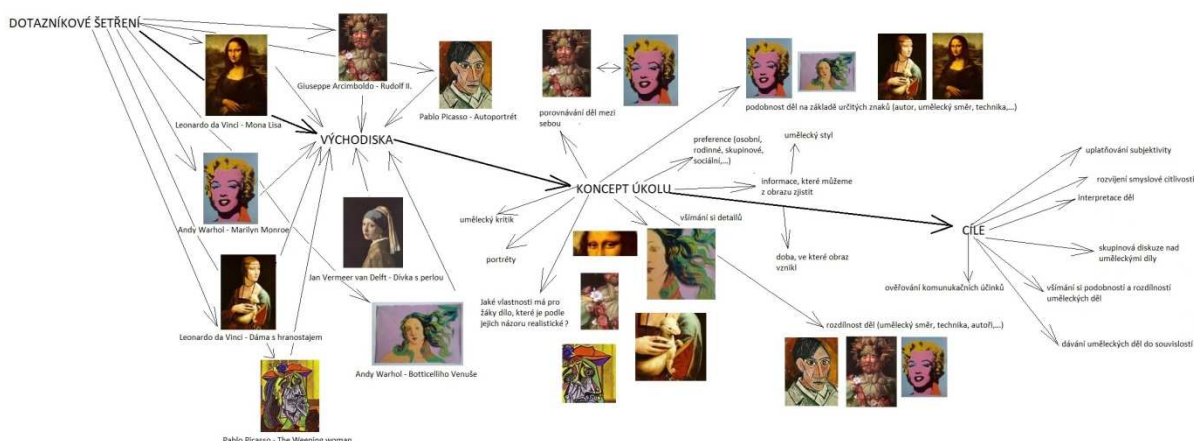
DOTAZNÍKOVÉ ŠETŘENÍ

Giuseppe Arcimboldo - Rudolf II.

Pablo Picasso - Autoportrét

Leonardo da Vinci - Mona Lisa

VÝCHODISKA

Andy Warhol - Marilyn Monroe

Jan Vermeer van Delft - Dívka s perlou

Leonardo da Vinci - Dáma s hranostajem

Andy Warhol - Botticelliho Venuše

Pablo Picasso - The Weeping woman

porovnávání děl mezi sebou

podobnost děl na základě určitých znaků (autor, umělecký směr, technika,...)

preference (osobní, rodinné, skupinové, sociální,...)

umělecký styl

informace, které můžeme z obrazu zjistit

KONCEPT ÚKOLU

umělecký kritik

všímání si detailů

portréty

doba, ve které obraz vznikl

Jaké vlastnosti má pro žáky dílo, které je podle jejich názoru realistické ?

rozdílnost děl (umělecký směr, technika, autoři,...)

CÍLE

uplatňování subjektivity

rozvíjení smyslové citlivosti

interpretace děl

skupinová diskuze nad uměleckými díly

ověřování komunikačních účinků

všímání si podobností a rozdílností uměleckých děl

dávání uměleckých děl do souvislostí